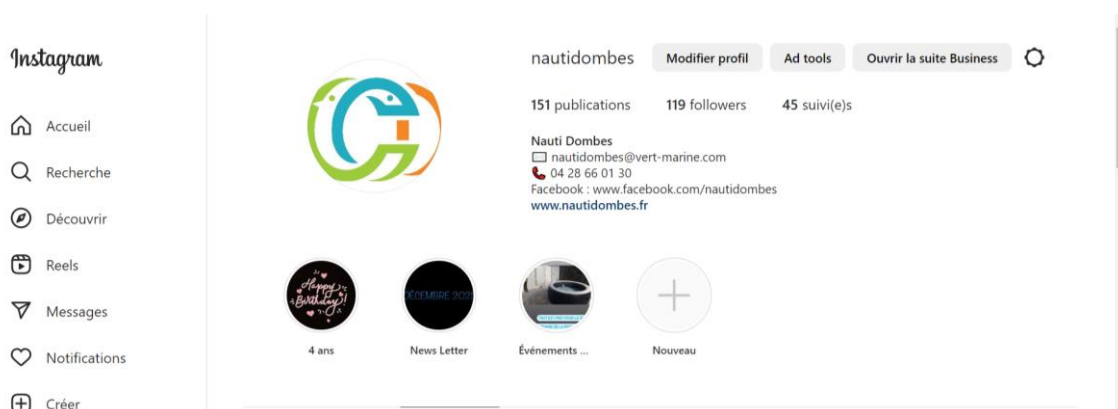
Instagram

Accueil

Recherche

Découvrir

Reels

Messages

Notifications

Créer

nautidombes Modifier profil Ad tools Ouvrir la suite Business

151 publications 119 followers 45 suivi(e)s

Nauti Dombes
nautidombes@vert-marine.com
04 28 66 01 30
Facebook : www.facebook.com/nautidombes
www.nautidombes.fr

Happy Birthday!
4 ans

DÉCEMBRE 202
News Letter

Événements ...

Nouveau